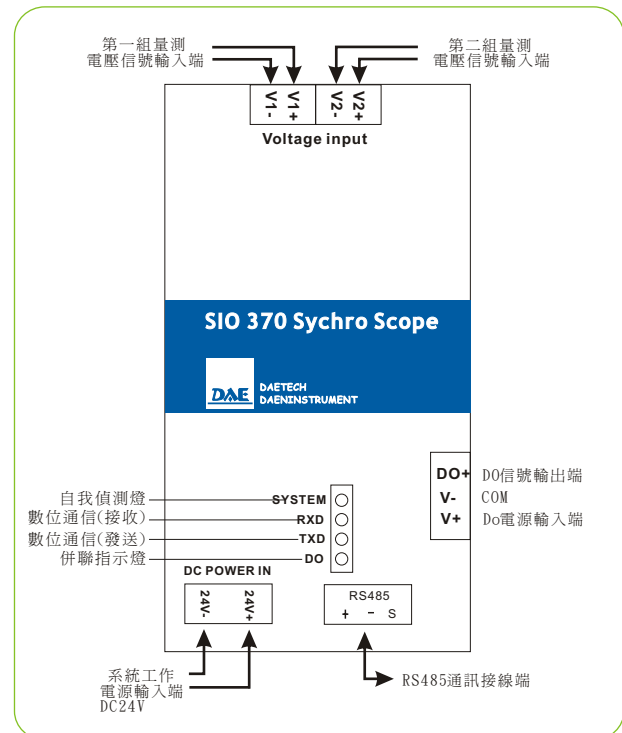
第一組量測
電壓信號輸入端

第二組量測
電壓信號輸入端

V1-
V1+
V2-
V2+

Voltage input

SIO 370 Sychro Scope

DAE
DAETECH
DAENINSTRUMENT

DO+
V-
V+

DO信號輸出端
COM
Do電源輸入端

自我偵測燈
數位通信(接收)
數位通信(發送)
併聯指示燈

SYSTEM
RXD
TXD
DO

DC POWER IN

24V-
24V+

RS485
+ - S

系統工作
電源輸入端
DC24V

RS485通訊接線端